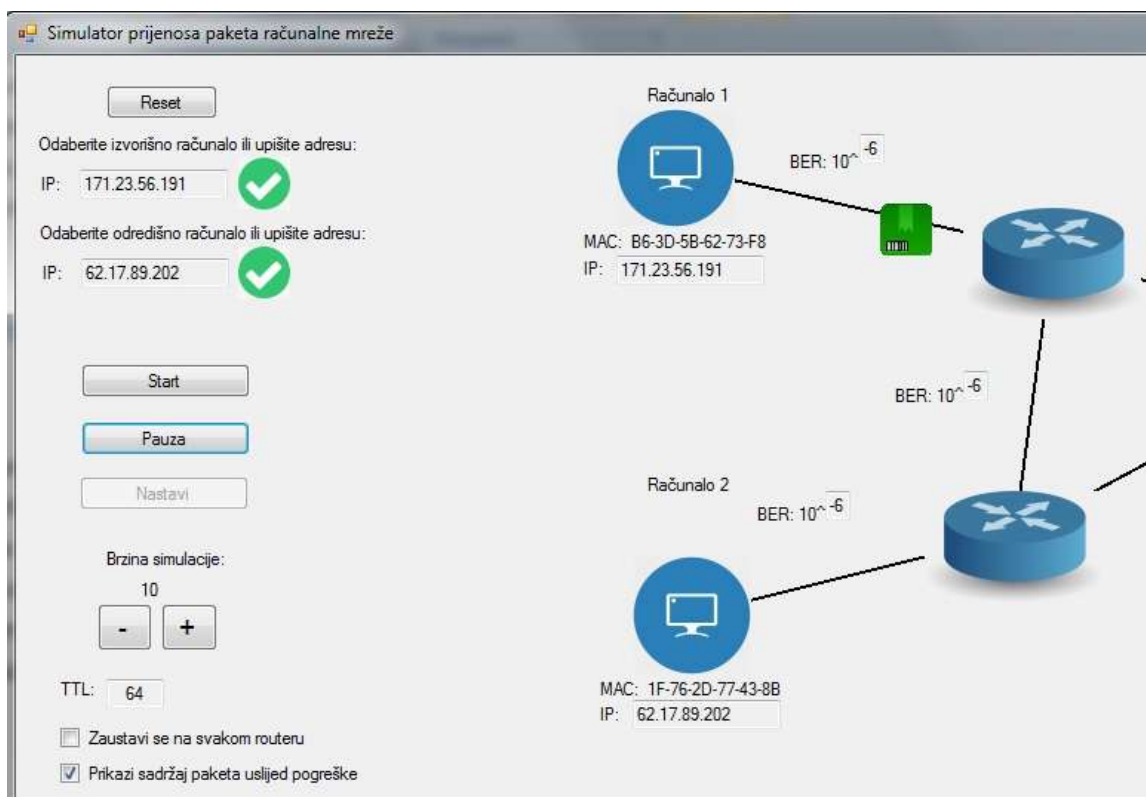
Simulator prijenosa paketa računalne mreže

Reset

Odaberite izvorišno računalo ili upišite adresu:

IP: 171.23.56.191

Odaberite odredišno računalo ili upišite adresu:

IP: 62.17.89.202

Start

Pauza

Nastavi

Brzina simulacije:

10

-

+

TTL: 64

Zaustavi se na svakom routeru

Prikazi sadržaj paketa uslijed pogreške

Računalo 1

BER: 10^ -6

MAC: B6-3D-5B-62-73-F8

IP: 171.23.56.191

BER: 10^ -6

Računalo 2

BER: 10^ -6

MAC: 1F-76-2D-77-43-8B

IP: 62.17.89.202